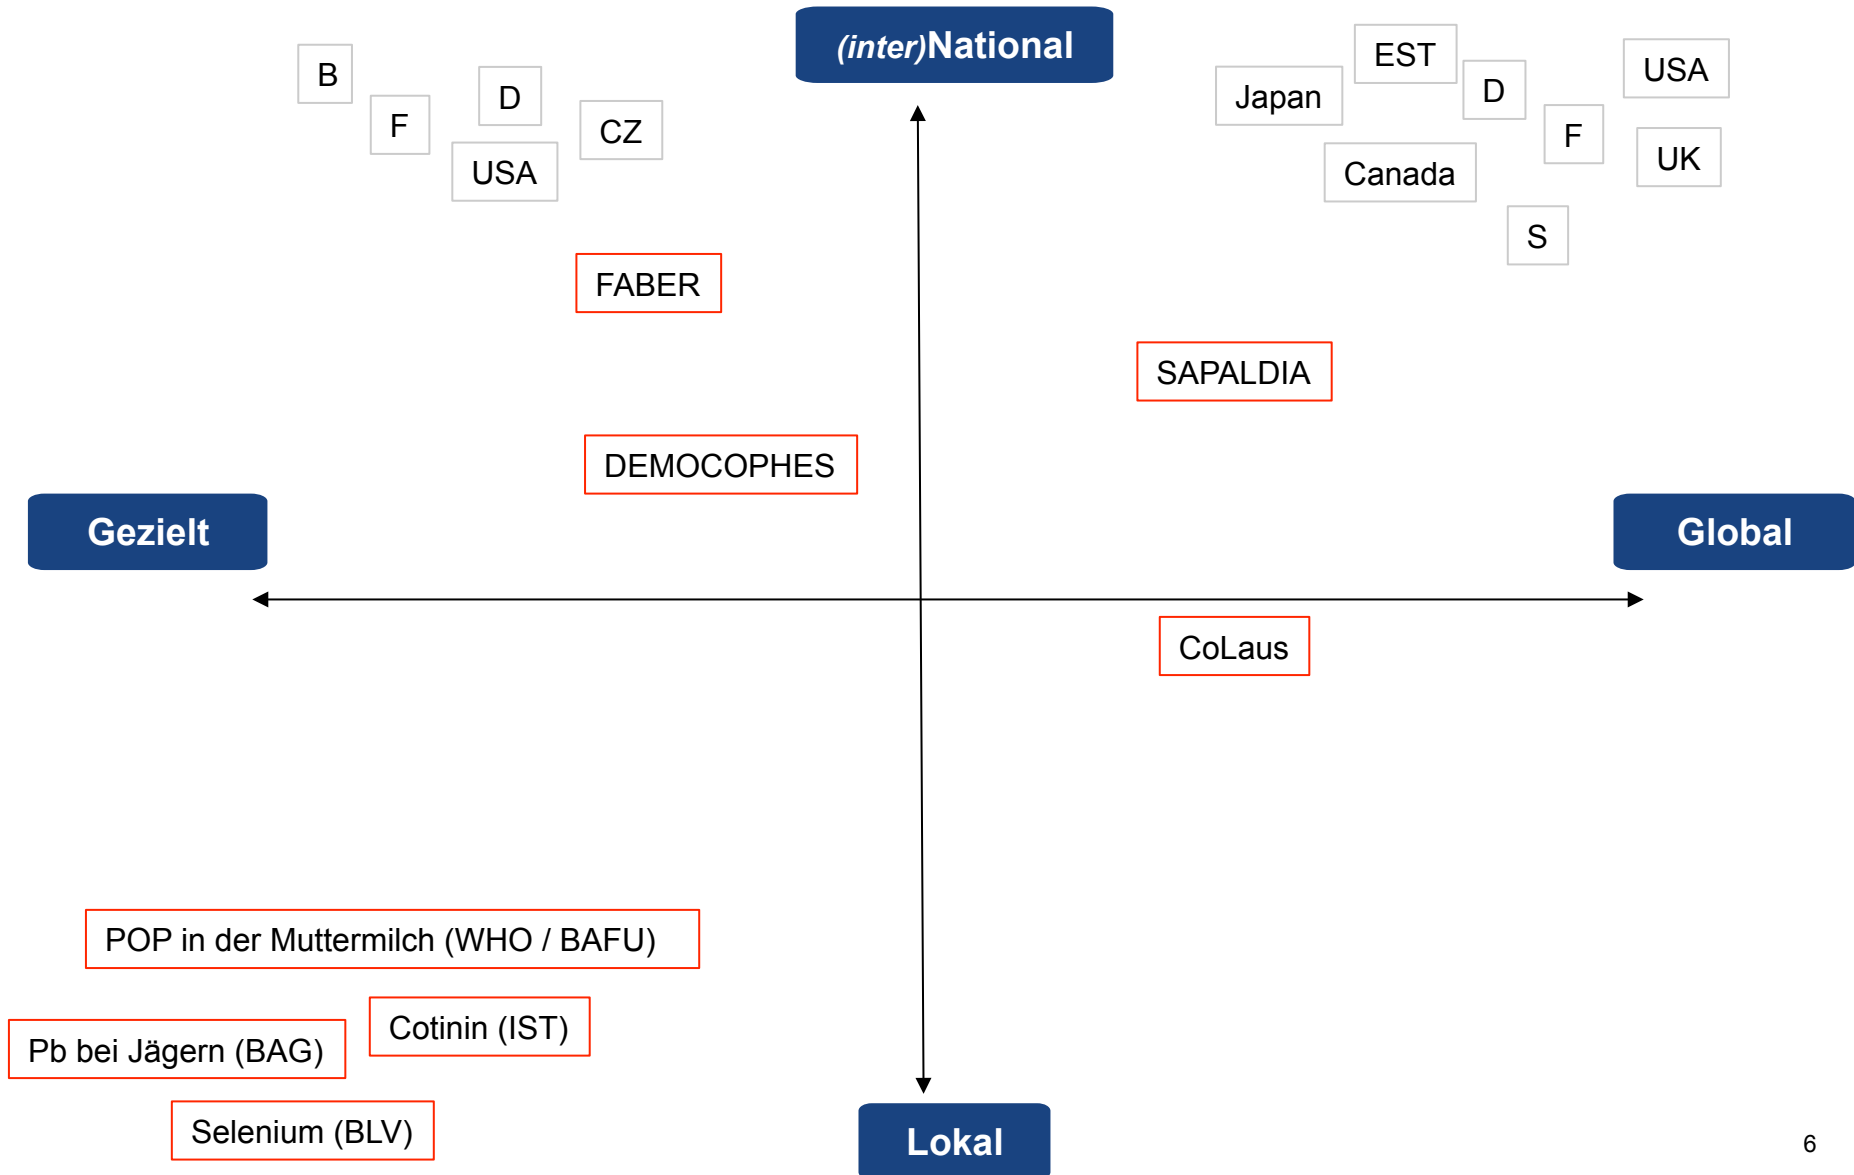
(inter)National

B

F

D

CZ

USA

EST

Japan

D

USA

F

UK

Canada

S

FABER

SAPALDIA

DEMOCOPHES

Gezielt

Global

CoLaus

POP in der Muttermilch (WHO / BAFU)

Cotinin (IST)

Pb bei Jägern (BAG)

Selenium (BLV)

Lokal

6